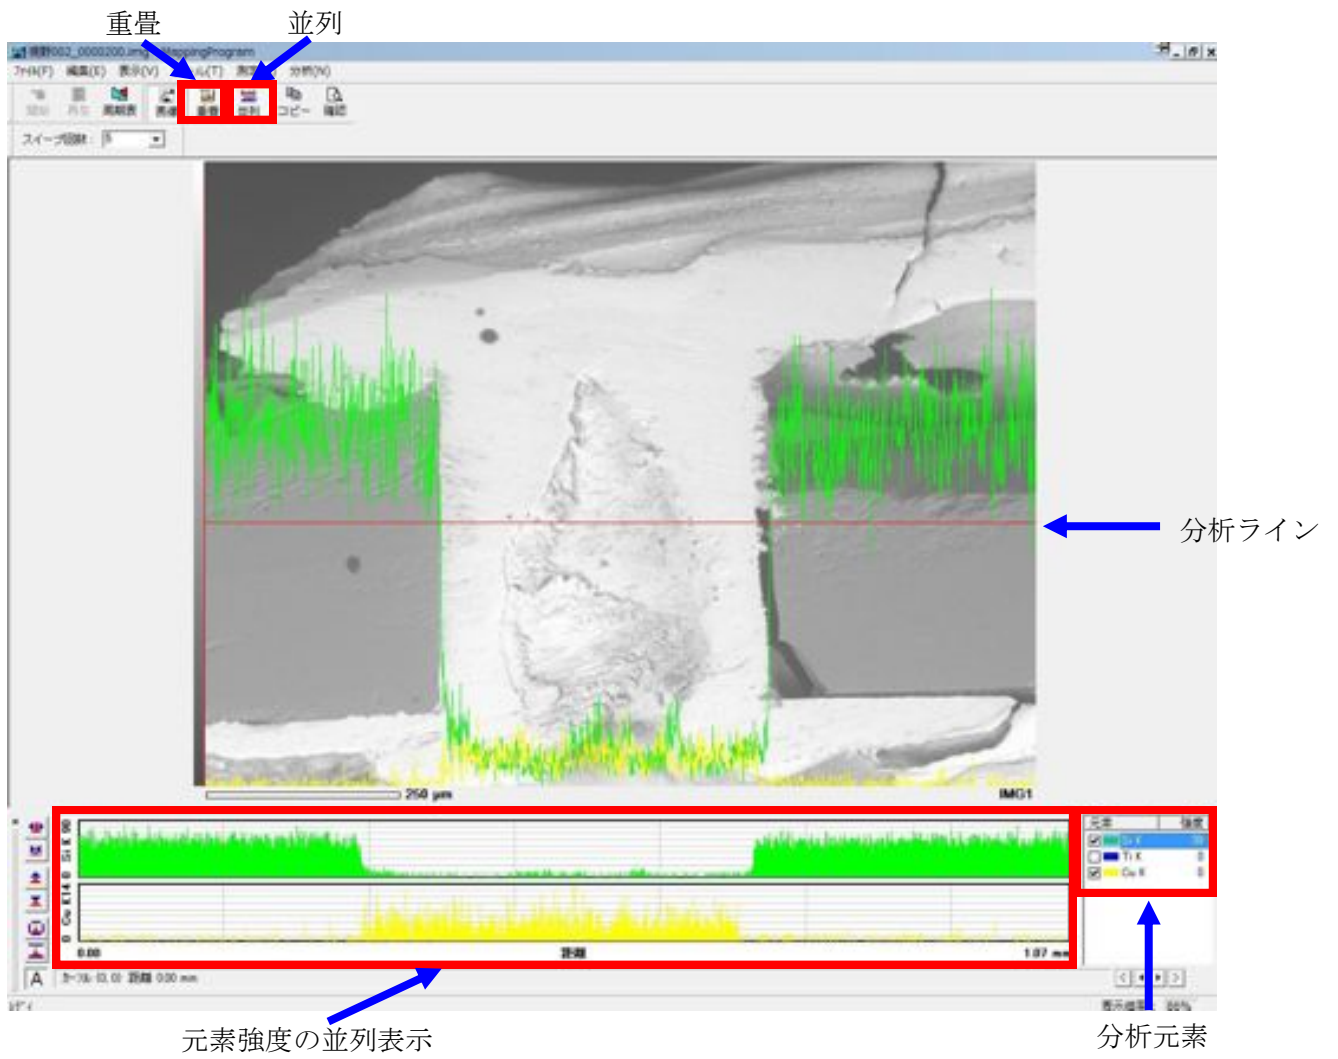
重畳

並列

ファイル(F)　編集(E)　表示(V)

分析(N)

コピー

スイープ回数：

250 µm

IMG1

分析ライン

元素　強度

Si K

Ti K

Cu K

0.00

距離

1.07 mm

カーソル　距離 0.00 mm

レディ

元素強度の並列表示

分析元素